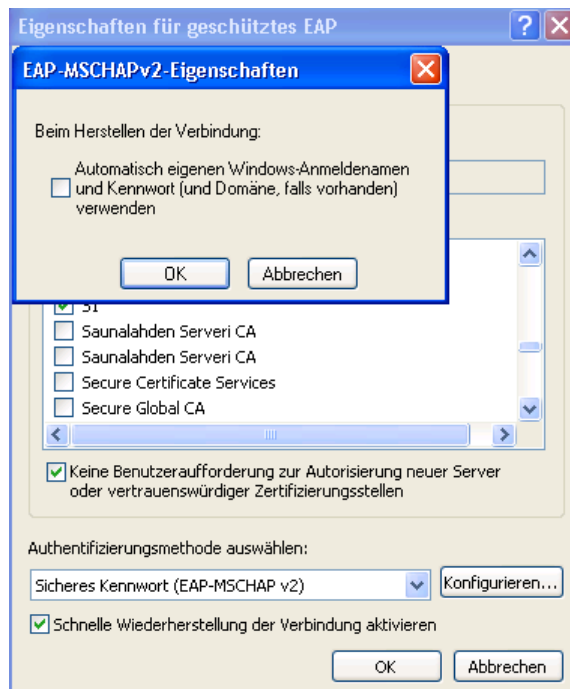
Eigenschaften für geschütztes EAP

EAP-MSCHAPv2-Eigenschaften

Beim Herstellen der Verbindung:

Automatisch eigenen Windows-Anmeldenamen und Kennwort (und Domäne, falls vorhanden) verwenden

OK | Abbrechen

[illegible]
Saunalahden Serveri CA
Saunalahden Serveri CA
Secure Certificate Services
Secure Global CA

Keine Benutzeraufforderung zur Autorisierung neuer Server oder vertrauenswürdiger Zertifizierungsstellen

Authentifizierungsmethode auswählen:

Sicheres Kennwort (EAP-MSCHAP v2)

Konfigurieren...

Schnelle Wiederherstellung der Verbindung aktivieren

OK | Abbrechen